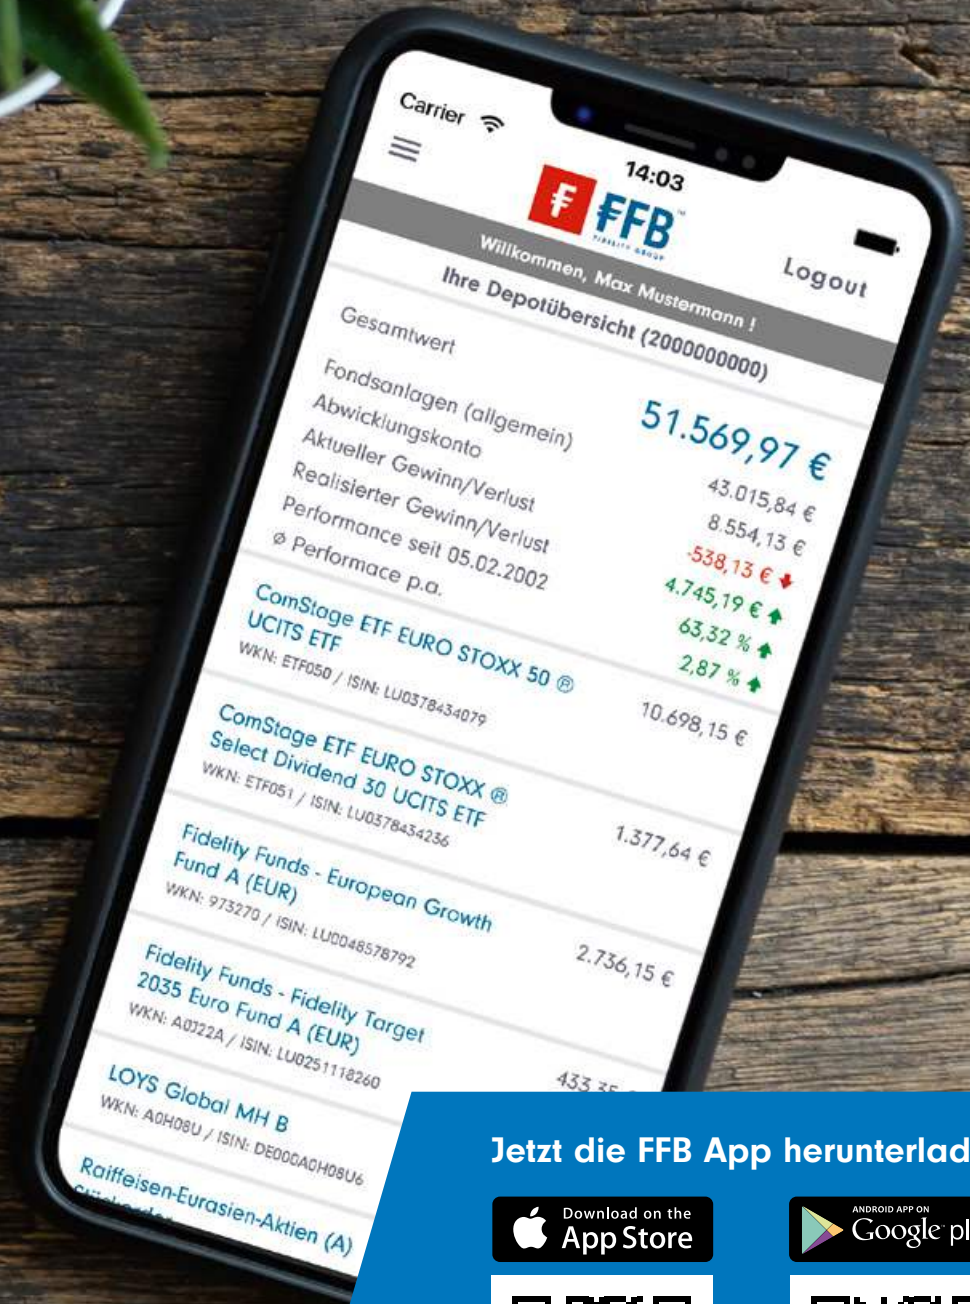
Carrier

14:03

FFB

FIDELITY GROUP

Logout

Willkommen, Max Mustermann !

Ihre Depotübersicht (2000000000)

Gesamtwert 51.569,97 €

Fondsanlagen (allgemein) 43.015,84 €

Abwicklungskonto 8.554,13 €

Aktueller Gewinn/Verlust -538,13 €

Realisierter Gewinn/Verlust 4.745,19 €

Performance seit 05.02.2002 63,32 %

ø Performace p.a. 2,87 %

ComStage ETF EURO STOXX 50 ® UCITS ETF
WKN: ETF050 / ISIN: LU0378434079
10.698,15 €

ComStage ETF EURO STOXX ® Select Dividend 30 UCITS ETF
WKN: ETF051 / ISIN: LU0378434236
1.377,64 €

Fidelity Funds - European Growth Fund A (EUR)
WKN: 973270 / ISIN: LU0048578792
2.736,15 €

Fidelity Funds - Fidelity Target 2035 Euro Fund A (EUR)
WKN: A0J22A / ISIN: LU0251118260
433,3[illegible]

LOYS Global MH B
WKN: A0H08U / ISIN: DE000A0H08U6

Raiffeisen-Eurasien-Aktien (A)
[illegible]

Jetzt die FFB App herunterlad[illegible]

Download on the App Store

ANDROID APP ON Google pl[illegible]